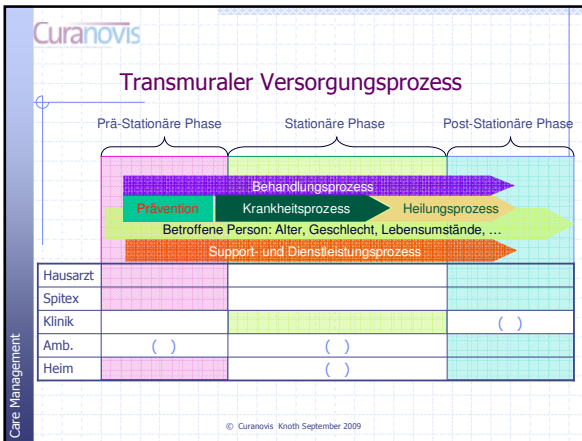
Curanovis

Transmuraler Versorgungsprozess

Prä-Stationäre Phase

Stationäre Phase

Post-Stationäre Phase

Behandlungsprozess

Prävention

Krankheitsprozess

Heilungsprozess

Betroffene Person: Alter, Geschlecht, Lebensumstände, …

Support- und Dienstleistungsprozess

| Hausarzt | | | |
|---|---|---|---|
| Spitex | | | |
| Klinik | | | ( ) |
| Amb. | ( ) | ( ) | |
| Heim | | ( ) | |

Care Management

© Curanovis Knoth September 2009